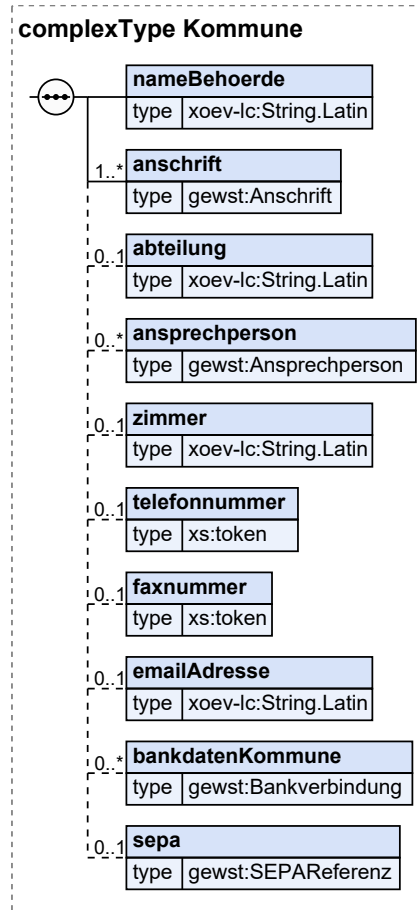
complexType Kommune

nameBehoerde
type xoev-lc:String.Latin

1..*
anschrift
type gewst:Anschrift

0..1
abteilung
type xoev-lc:String.Latin

0..*
ansprechperson
type gewst:Ansprechperson

0..1
zimmer
type xoev-lc:String.Latin

0..1
telefonnummer
type xs:token

0..1
faxnummer
type xs:token

0..1
emailAdresse
type xoev-lc:String.Latin

0..*
bankdatenKommune
type gewst:Bankverbindung

0..1
sepa
type gewst:SEPAReferenz